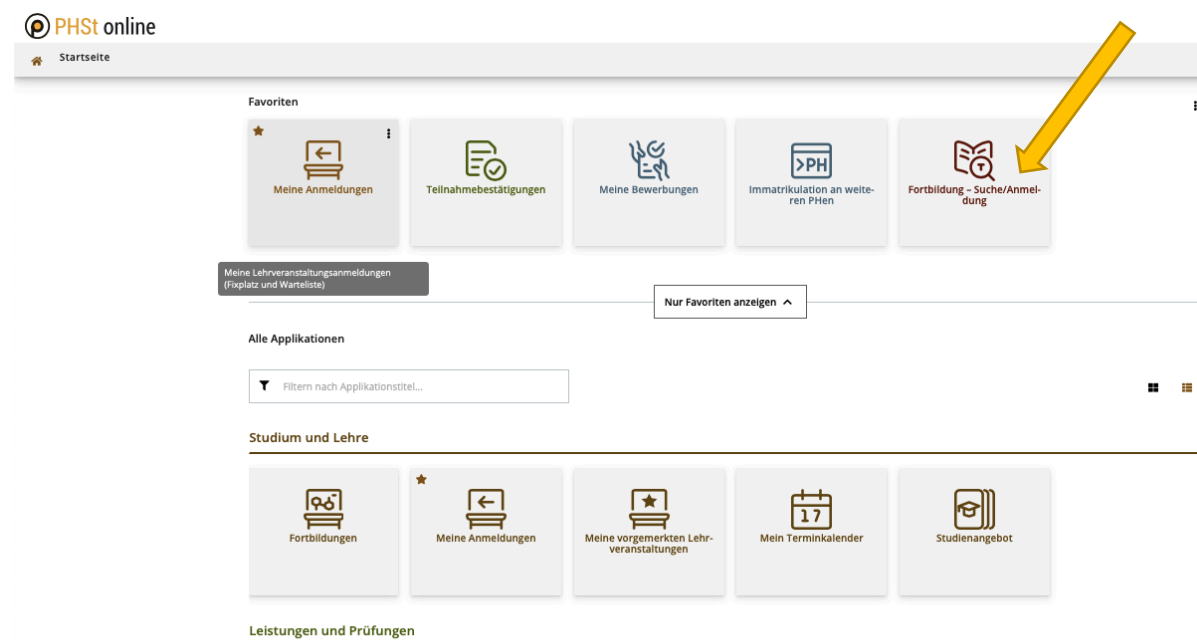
PHSt online

Startseite

Favoriten

Meine Anmeldungen

Teilnahmebestätigungen

Meine Bewerbungen

>PH

Immatrikulation an weiteren PHen

Fortbildung – Suche/Anmeldung

Meine Lehrveranstaltungsanmeldungen (Fixplatz und Warteliste)

Nur Favoriten anzeigen

Alle Applikationen

Filtern nach Applikationstitel...

Studium und Lehre

Fortbildungen

Meine Anmeldungen

Meine vorgemerkten Lehrveranstaltungen

17

Mein Terminkalender

Studienangebot

Leistungen und Prüfungen